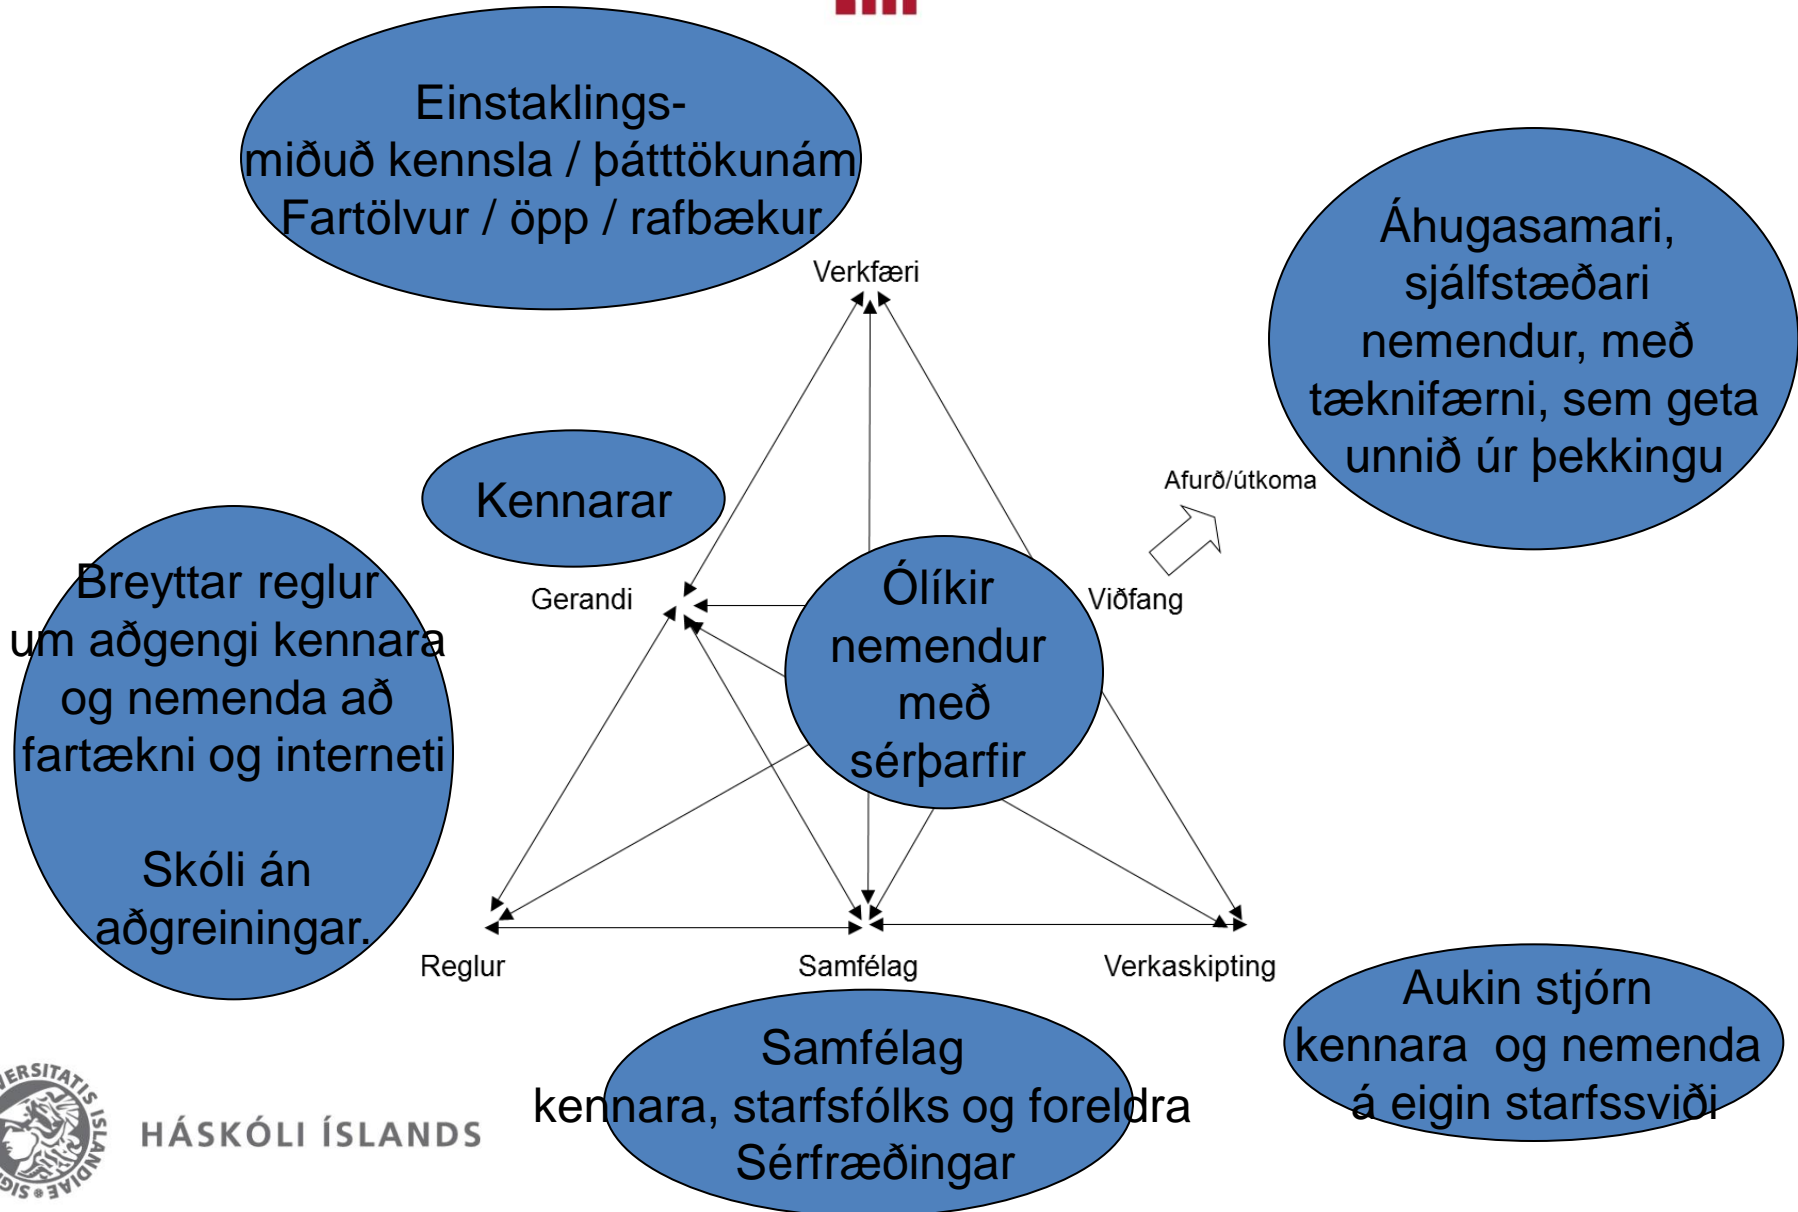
Einstaklings-miðuð kennsla / þátttökunám
Fartölvur / öpp / rafbækur

Áhugasamari, sjálfstæðari nemendur, með tæknifærni, sem geta unnið úr þekkingu

Verkfæri

Kennarar

Afurð/útkoma

Breyttar reglur um aðgengi kennara og nemenda að fartækni og interneti

Skóli án aðgreiningar.

Gerandi

Ólíkir nemendur með sérþarfir

Viðfang

Reglur

Samfélag

Verkaskipting

Samfélag kennara, starfsfólks og foreldra
Sérfræðingar

Aukin stjórn kennara og nemenda á eigin starfssviði

ERSITATIS ISLANDIAE SIGIL

HÁSKÓLI ÍSLANDS